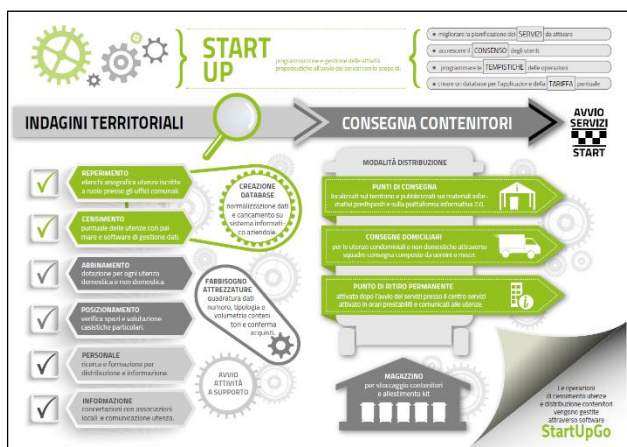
START UP

programmazione e gestione delle attività propedeutiche all'avvio dei servizi con lo scopo di:

migliorare la pianificazione dei SERVIZI da attivare

accrescere il CONSENSO degli utenti

programmare le TEMPISTICHE delle operazioni

creare un database per l'applicazione della TARIFFA puntuale

INDAGINI TERRITORIALI

CONSEGNA CONTENITORI

AVVIO SERVIZI START

REPERIMENTO
elenchi anagrafica utenze iscritte a ruolo presso gli uffici comunali.

CENSIMENTO
puntuale delle utenze con palmare e software di gestione dati.

ABBINAMENTO
dotazione per ogni utenza domestica e non domestica.

POSIZIONAMENTO
verifica spazi e valutazione casistiche particolari.

PERSONALE
ricerca e formazione per distribuzione e informazione.

INFORMAZIONE
concertazioni con associazioni locali e comunicazione utenza.

CREAZIONE DATABASE
normalizzazione dati e caricamento su sistema informatico aziendale.

FABBISOGNO ATTREZZATURE
quadratura dati numero, tipologia e volumetria contenitori e conferma acquisti.

AVVIO ATTIVITÀ A SUPPORTO

MODALITÀ DISTRIBUZIONE

PUNTI DI CONSEGNA
localizzati sul territorio e pubblicizzati sui materiali informativi predisposti e sulla piattaforma informatica 2.0.

CONSEGNE DOMICILIARI
per le utenze condominiali e non domestiche attraverso squadre consegna composte da operatori e mezzi.

PUNTO DI RITIRO PERMANENTE
attivato dopo l'avvio dei servizi presso il centro servizi attivato in orari prestabiliti e comunicati alle utenze.

MAGAZZINO
per stoccaggio contenitori e allestimento kit

Le operazioni di censimento utenze e distribuzione contenitori vengono gestite attraverso software

StartUpGo